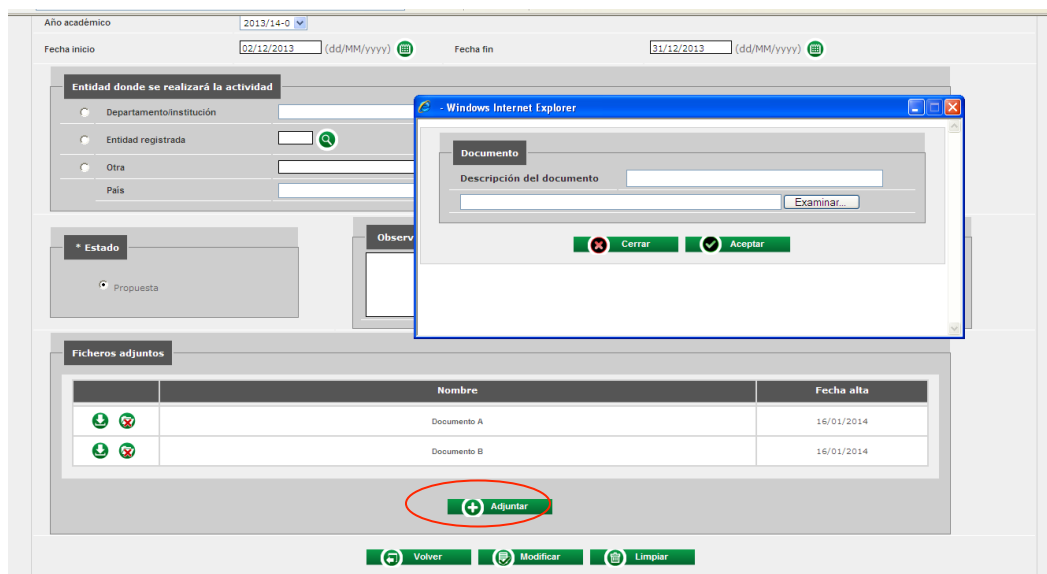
Año académico 2013/14-0

Fecha inicio 02/12/2013 (dd/MM/yyyy)

Fecha fin 31/12/2013 (dd/MM/yyyy)

Entidad donde se realizará la actividad

Departamento/institución

Entidad registrada

Otra

País

* Estado

Propuesta

Observ

- Windows Internet Explorer

Documento

Descripción del documento

Examinar...

Cerrar

Aceptar

Ficheros adjuntos

| | Nombre | Fecha alta |
|---|---|---|
| | Documento A | 16/01/2014 |
| | Documento B | 16/01/2014 |

Adjuntar

Volver

Modificar

Limpiar